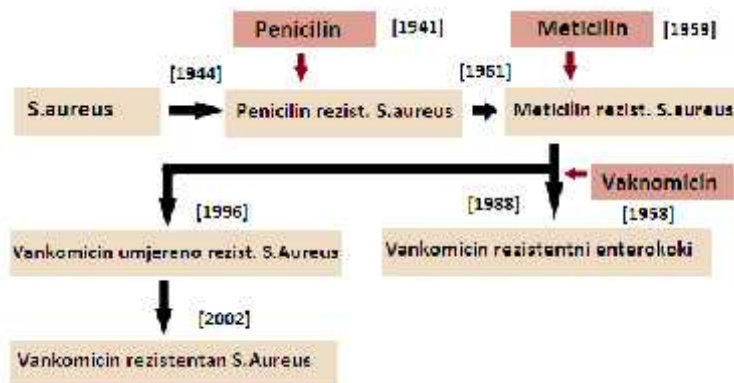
Penicilin [1941]

Meticilin [1959]

[1944]

[1961]

S.aureus

Penicilin rezist. S.aureus

Meticilin rezist. S.aureus

Vaknomicin

[1996]

[1988]

[1958]

Vankomicin umjereno rezist. S.Aureus

Vankomicin rezistentni enterokoki

[2002]

Vankomicin rezistentan S.Aureus